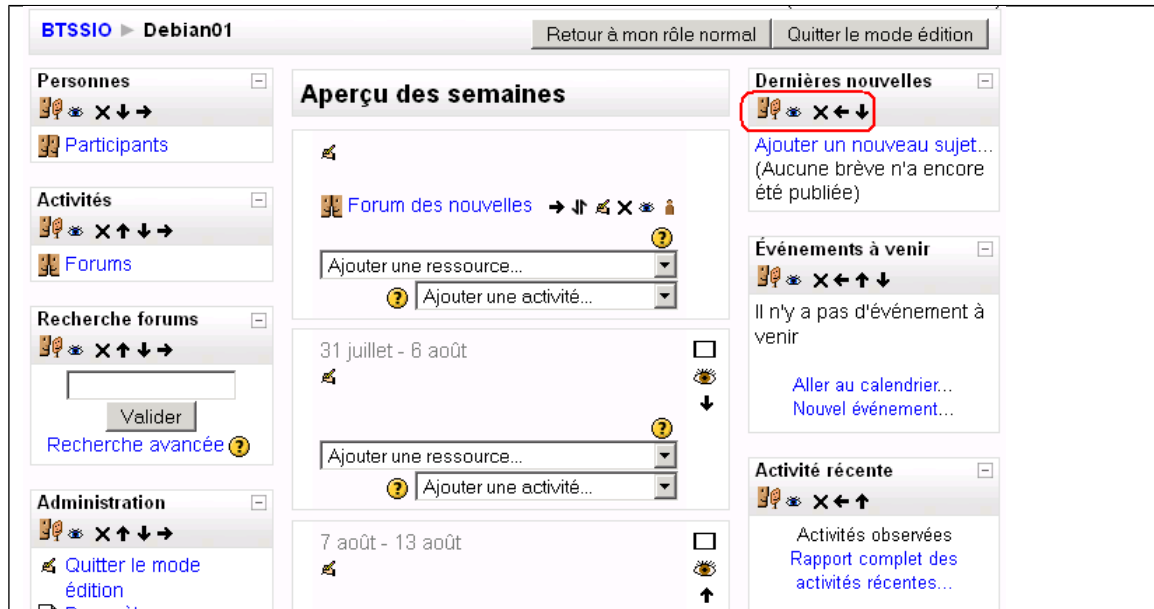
BTSSIO ▶ Debian01

Retour à mon rôle normal | Quitter le mode édition

Personnes
Participants

Activités
Forums

Recherche forums
Valider
Recherche avancée

Administration
Quitter le mode édition
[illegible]

Aperçu des semaines

Forum des nouvelles

Ajouter une ressource...
Ajouter une activité...

31 juillet - 6 août

Ajouter une ressource...
Ajouter une activité...

7 août - 13 août

Dernières nouvelles
Ajouter un nouveau sujet...
(Aucune brève n'a encore été publiée)

Événements à venir
Il n'y a pas d'événement à venir
Aller au calendrier...
Nouvel événement...

Activité récente
Activités observées
Rapport complet des activités récentes...